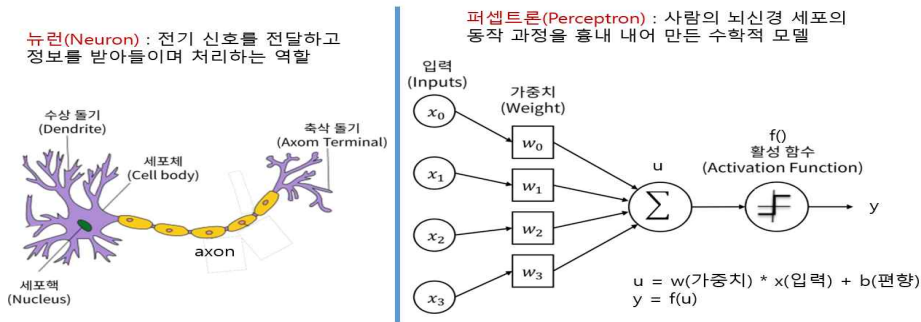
뉴런(Neuron) : 전기 신호를 전달하고 정보를 받아들이며 처리하는 역할

수상 돌기 (Dendrite)

세포체 (Cell body)

축삭 돌기 (Axom Terminal)

axon

세포핵 (Nucleus)

퍼셉트론(Perceptron) : 사람의 뇌신경 세포의 동작 과정을 흉내 내어 만든 수학적 모델

입력 (Inputs)

가중치 (Weight)

$x_0$ $w_0$

$x_1$ $w_1$

$x_2$ $w_2$

$x_3$ $w_3$

u

$\sum$

f()
활성 함수
(Activation Function)

y

u = w(가중치) * x(입력) + b(편향)
y = f(u)